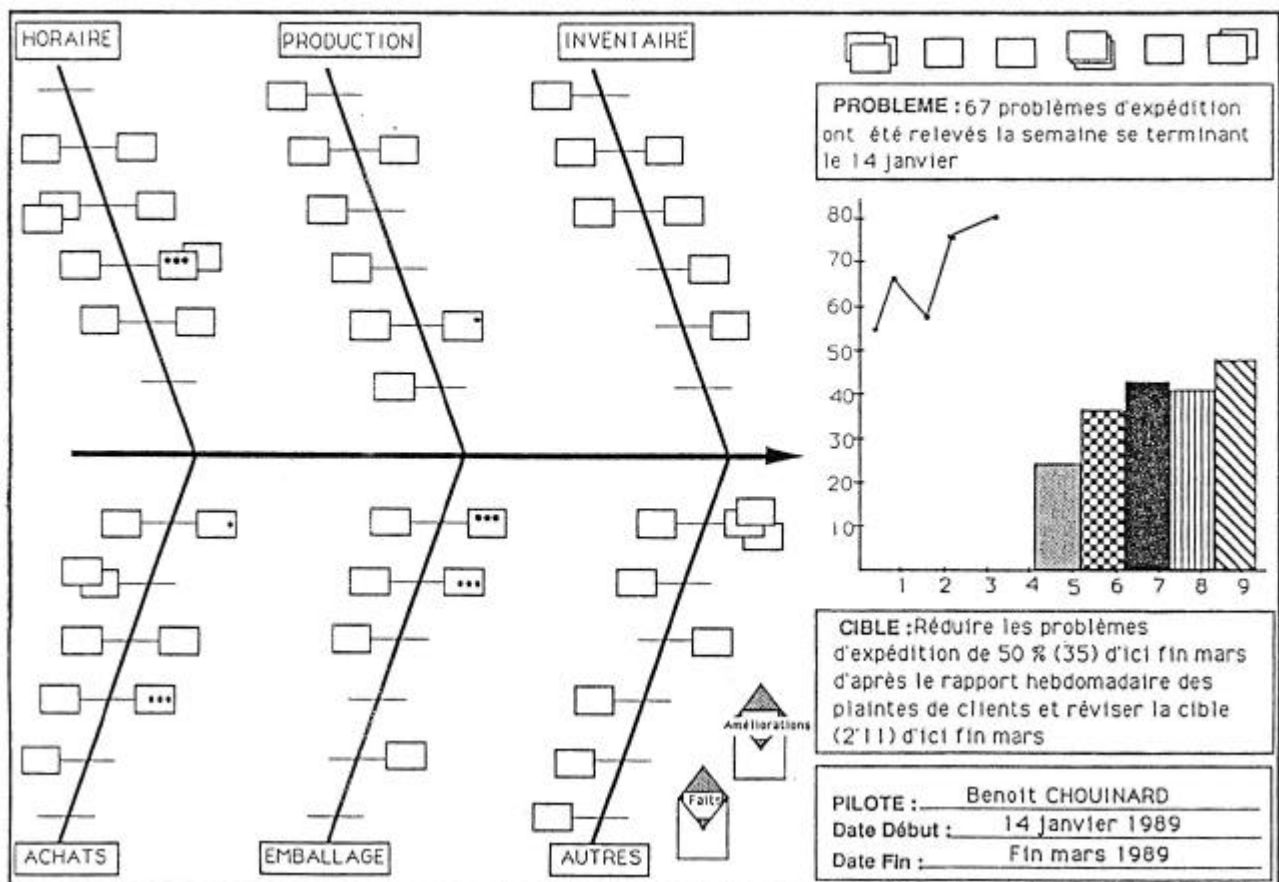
HORAIRE

PRODUCTION

INVENTAIRE

PROBLEME : 67 problèmes d'expédition ont été relevés la semaine se terminant le 14 janvier

80
70
60
50
40
30
20
10

1 2 3 4 5 6 7 8 9

CIBLE : Réduire les problèmes d'expédition de 50 % (35) d'ici fin mars d'après le rapport hebdomadaire des plaintes de clients et réviser la cible (2'11) d'ici fin mars

Améliorations

Faits

PILOTE : Benoit CHOUINARD
Date Début : 14 janvier 1989
Date Fin : Fin mars 1989

ACHATS

EMBALLAGE

AUTRES